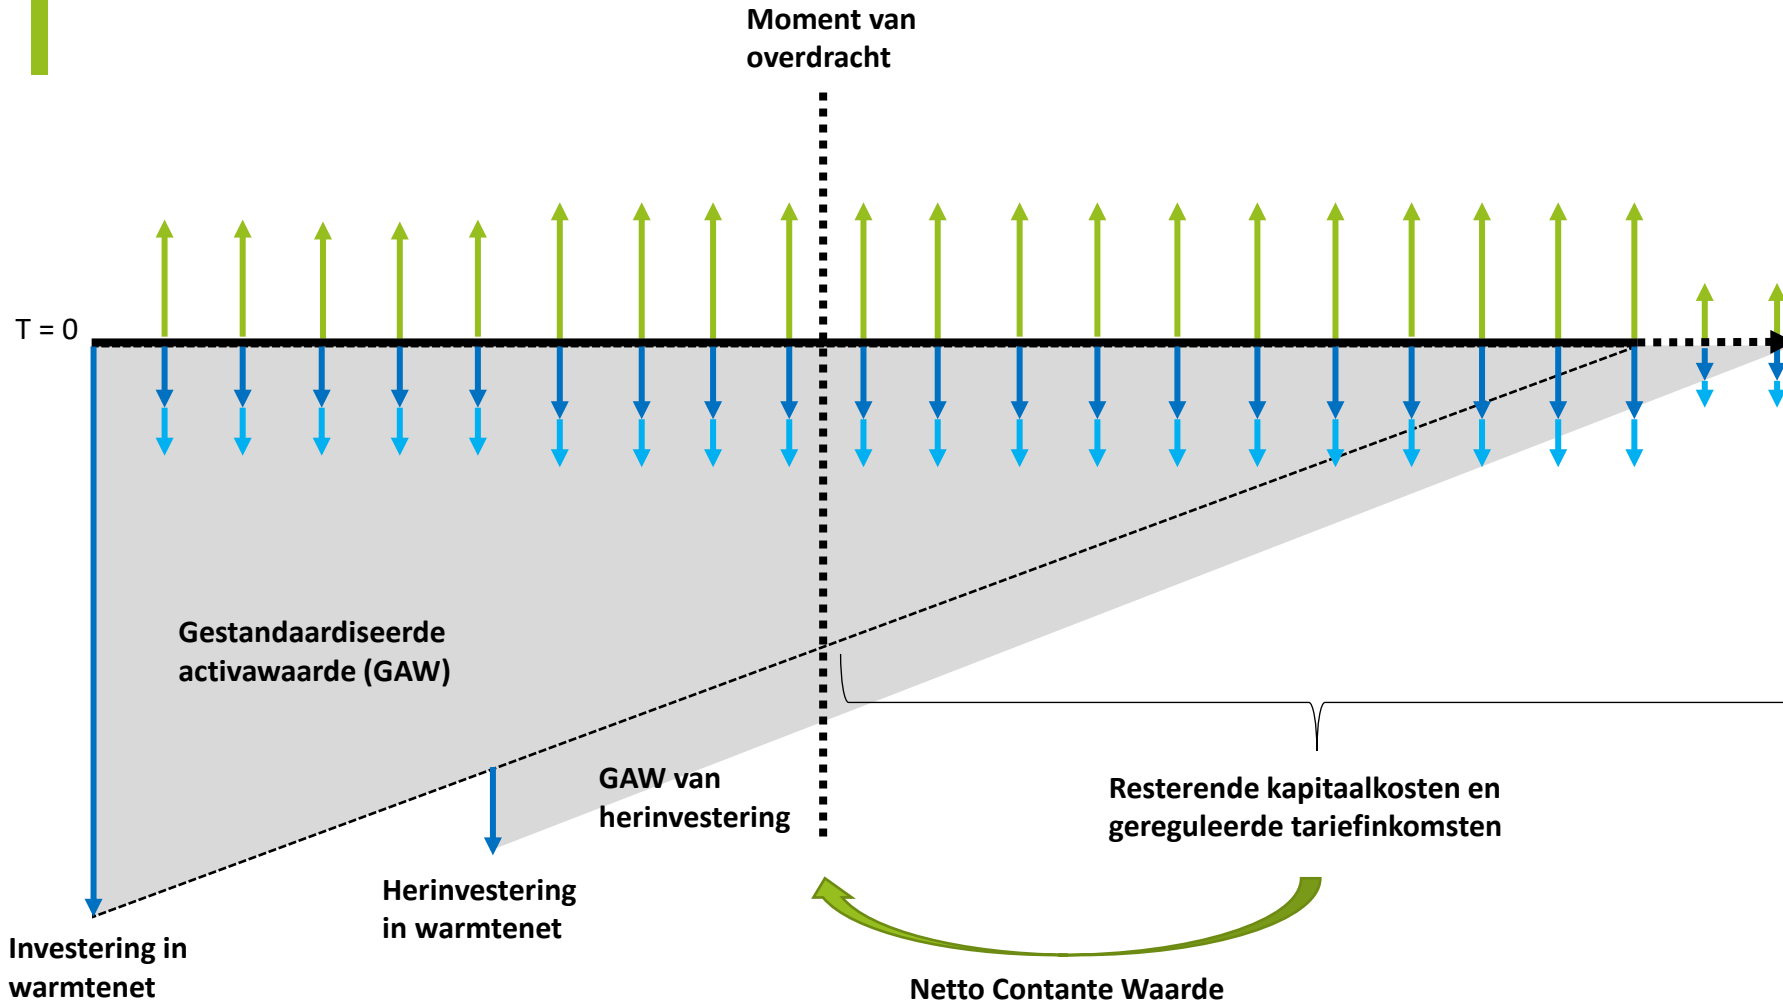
Moment van overdracht

T = 0

Gestandaardiseerde activawaarde (GAW)

GAW van herinvestering

Resterende kapitaalkosten en gereguleerde tariefinkomsten

Herinvestering in warmtenet

Investering in warmtenet

Netto Contante Waarde